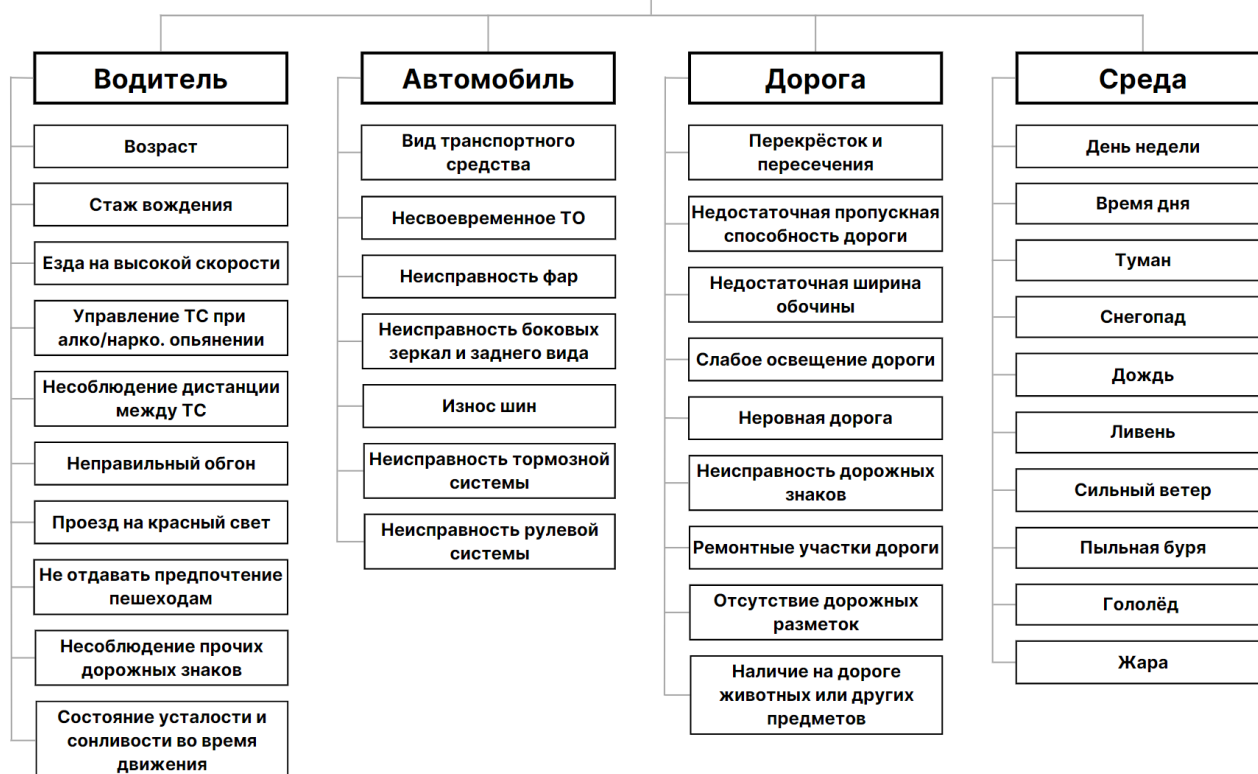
Водитель

Возраст

Стаж вождения

Езда на высокой скорости

Управление ТС при алко/нарко. опьянении

Несоблюдение дистанции между ТС

Неправильный обгон

Проезд на красный свет

Не отдавать предпочтение пешеходам

Несоблюдение прочих дорожных знаков

Состояние усталости и сонливости во время движения

Автомобиль

Вид транспортного средства

Несвоевременное ТО

Неисправность фар

Неисправность боковых зеркал и заднего вида

Износ шин

Неисправность тормозной системы

Неисправность рулевой системы

Дорога

Перекрёсток и пересечения

Недостаточная пропускная способность дороги

Недостаточная ширина обочины

Слабое освещение дороги

Неровная дорога

Неисправность дорожных знаков

Ремонтные участки дороги

Отсутствие дорожных разметок

Наличие на дороге животных или других предметов

Среда

День недели

Время дня

Туман

Снегопад

Дождь

Ливень

Сильный ветер

Пыльная буря

Гололёд

Жара